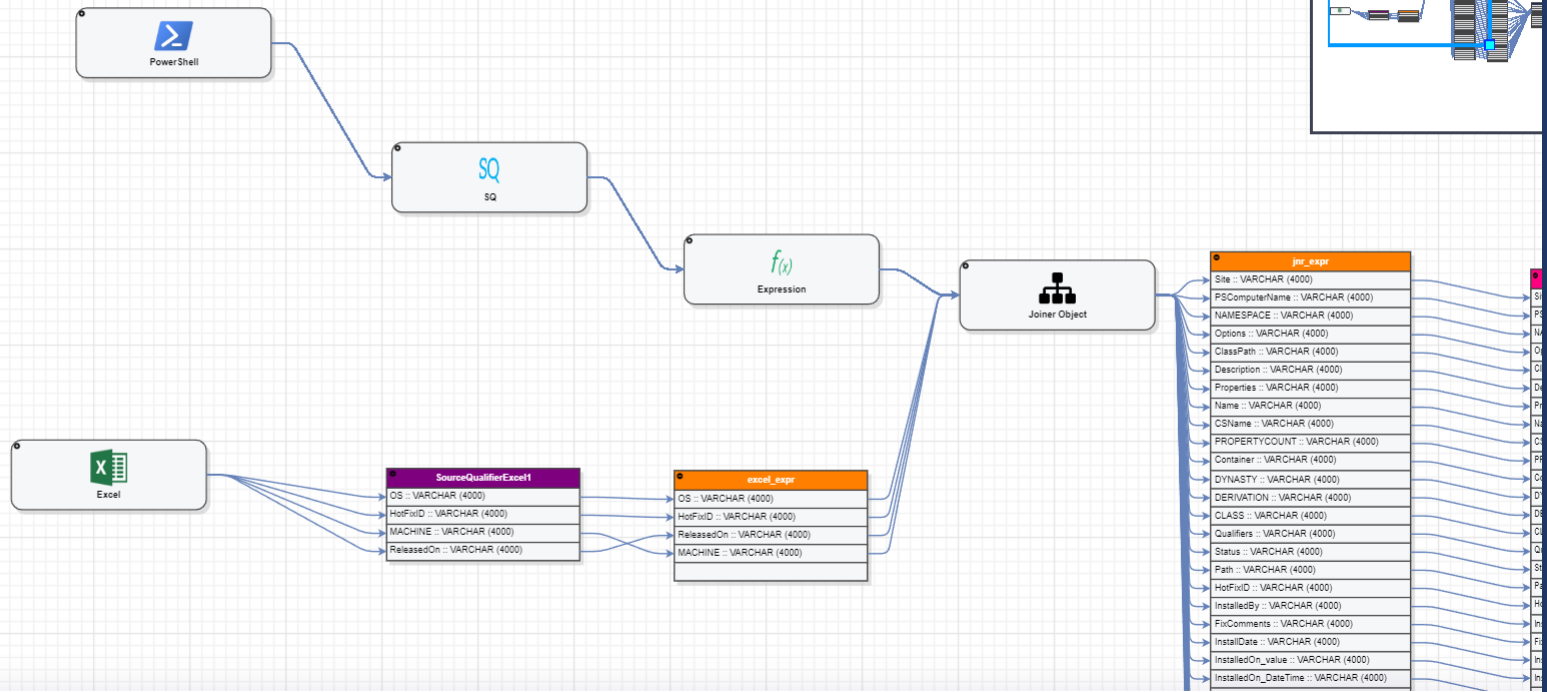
PowerShell

SQ
SQ

$f(x)$
Expression

Joiner Object

Excel

| SourceQualifierExcel1 |
|---|
| OS :: VARCHAR (4000) |
| HotFixID :: VARCHAR (4000) |
| MACHINE :: VARCHAR (4000) |
| ReleasedOn :: VARCHAR (4000) |

| excel_expr |
|---|
| OS :: VARCHAR (4000) |
| HotFixID :: VARCHAR (4000) |
| ReleasedOn :: VARCHAR (4000) |
| MACHINE :: VARCHAR (4000) |
| |

| jnr_expr |
|---|
| Site :: VARCHAR (4000) |
| PSComputerName :: VARCHAR (4000) |
| NAMESPACE :: VARCHAR (4000) |
| Options :: VARCHAR (4000) |
| ClassPath :: VARCHAR (4000) |
| Description :: VARCHAR (4000) |
| Properties :: VARCHAR (4000) |
| Name :: VARCHAR (4000) |
| CSName :: VARCHAR (4000) |
| PROPERTYCOUNT :: VARCHAR (4000) |
| Container :: VARCHAR (4000) |
| DYNASTY :: VARCHAR (4000) |
| DERIVATION :: VARCHAR (4000) |
| CLASS :: VARCHAR (4000) |
| Qualifiers :: VARCHAR (4000) |
| Status :: VARCHAR (4000) |
| Path :: VARCHAR (4000) |
| HotFixID :: VARCHAR (4000) |
| InstalledBy :: VARCHAR (4000) |
| FixComments :: VARCHAR (4000) |
| InstallDate :: VARCHAR (4000) |
| InstalledOn_value :: VARCHAR (4000) |
| InstalledOn_DateTime :: VARCHAR (4000) |

S
PS
NA
O
Cl
De
Pr
Na
CS
PR
Co
DY
DE
CL
Qu
St
Pa
Ho
In
Fi
In
In
In